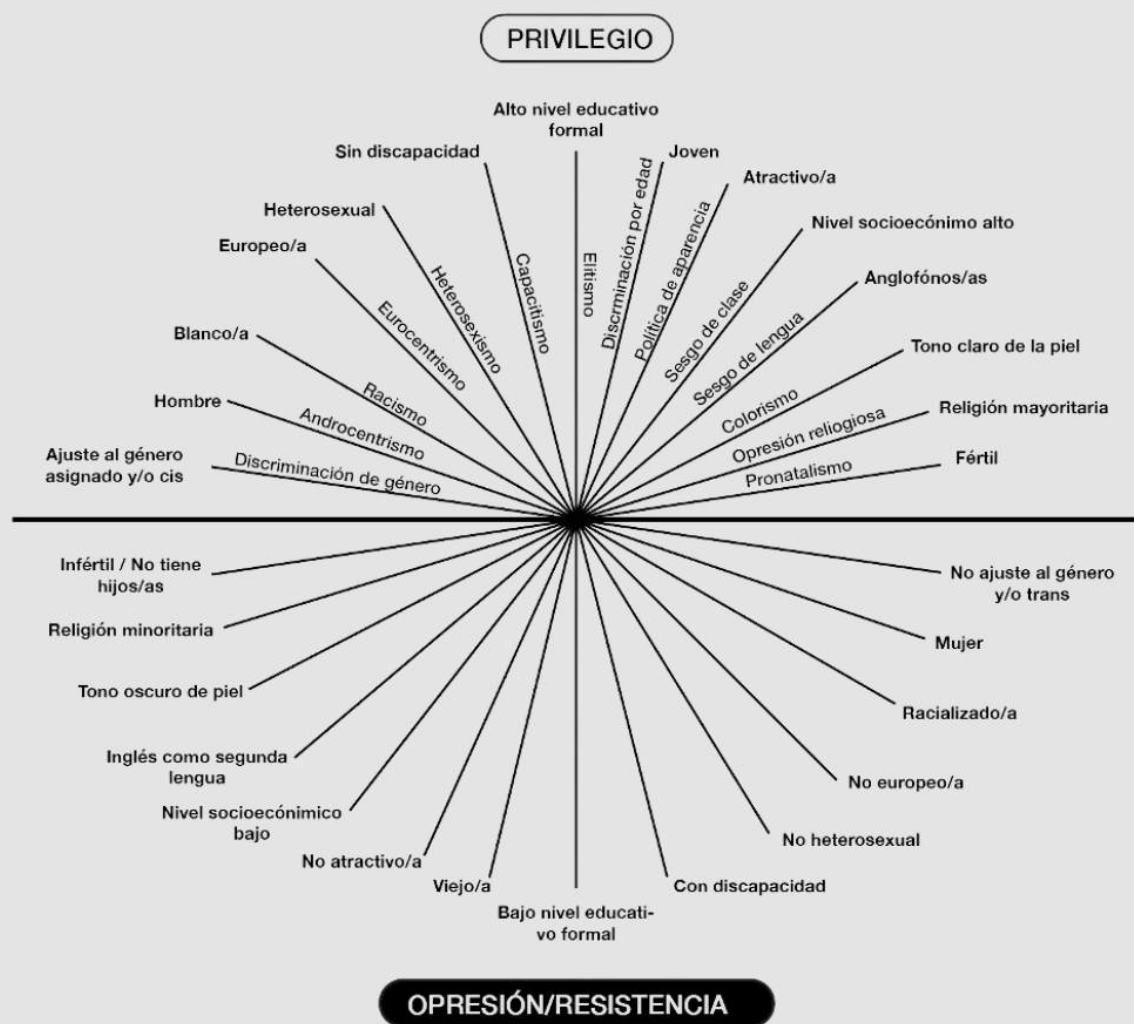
PRIVILEGIO

Alto nivel educativo formal

Sin discapacidad

Joven

Atractivo/a

Heterosexual

Nivel socioecónimo alto

Europeo/a

Anglofónos/as

Blanco/a

Tono claro de la piel

Hombre

Religión mayoritaria

Ajuste al género asignado y/o cis

Fértil

Elitismo

Capacitismo

Discrminación por edad

Política de aparencia

Heterosexismo

Sesgo de clase

Eurocentrismo

Sesgo de lengua

Racismo

Colorismo

Androcentrismo

Opresión reliogiosa

Discriminación de género

Pronatalismo

Infértil / No tiene hijos/as

No ajuste al género y/o trans

Religión minoritaria

Mujer

Tono oscuro de piel

Racializado/a

Inglés como segunda lengua

No europeo/a

Nivel socioecónimico bajo

No heterosexual

No atractivo/a

Viejo/a

Con discapacidad

Bajo nivel educativo formal

OPRESIÓN/RESISTENCIA